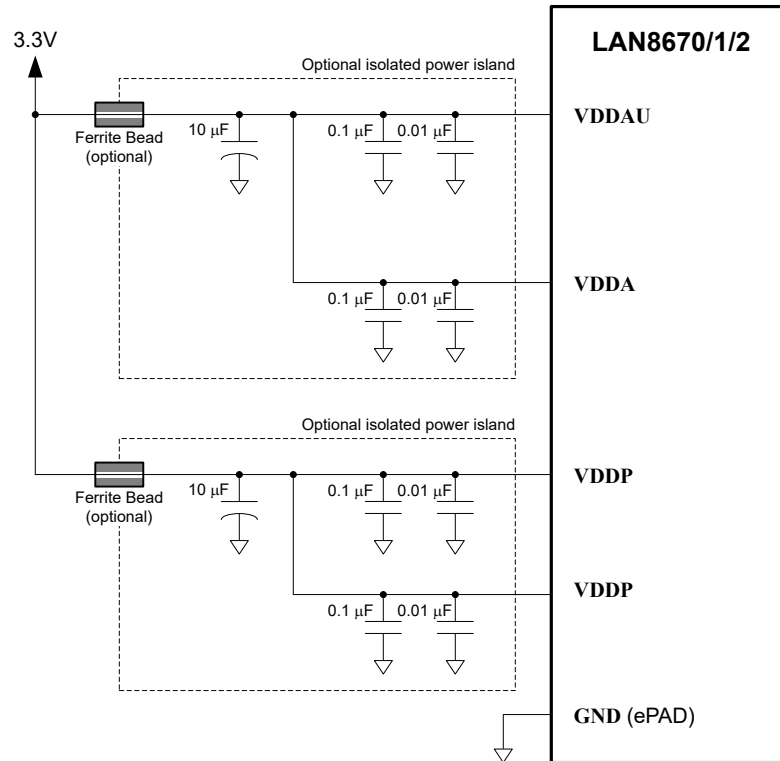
3.3V

LAN8670/1/2

Optional isolated power island

Ferrite Bead (optional)

10 µF

0.1 µF

0.01 µF

VDDAU

0.1 µF

0.01 µF

VDDA

Optional isolated power island

Ferrite Bead (optional)

10 µF

0.1 µF

0.01 µF

VDDP

0.1 µF

0.01 µF

VDDP

GND (ePAD)